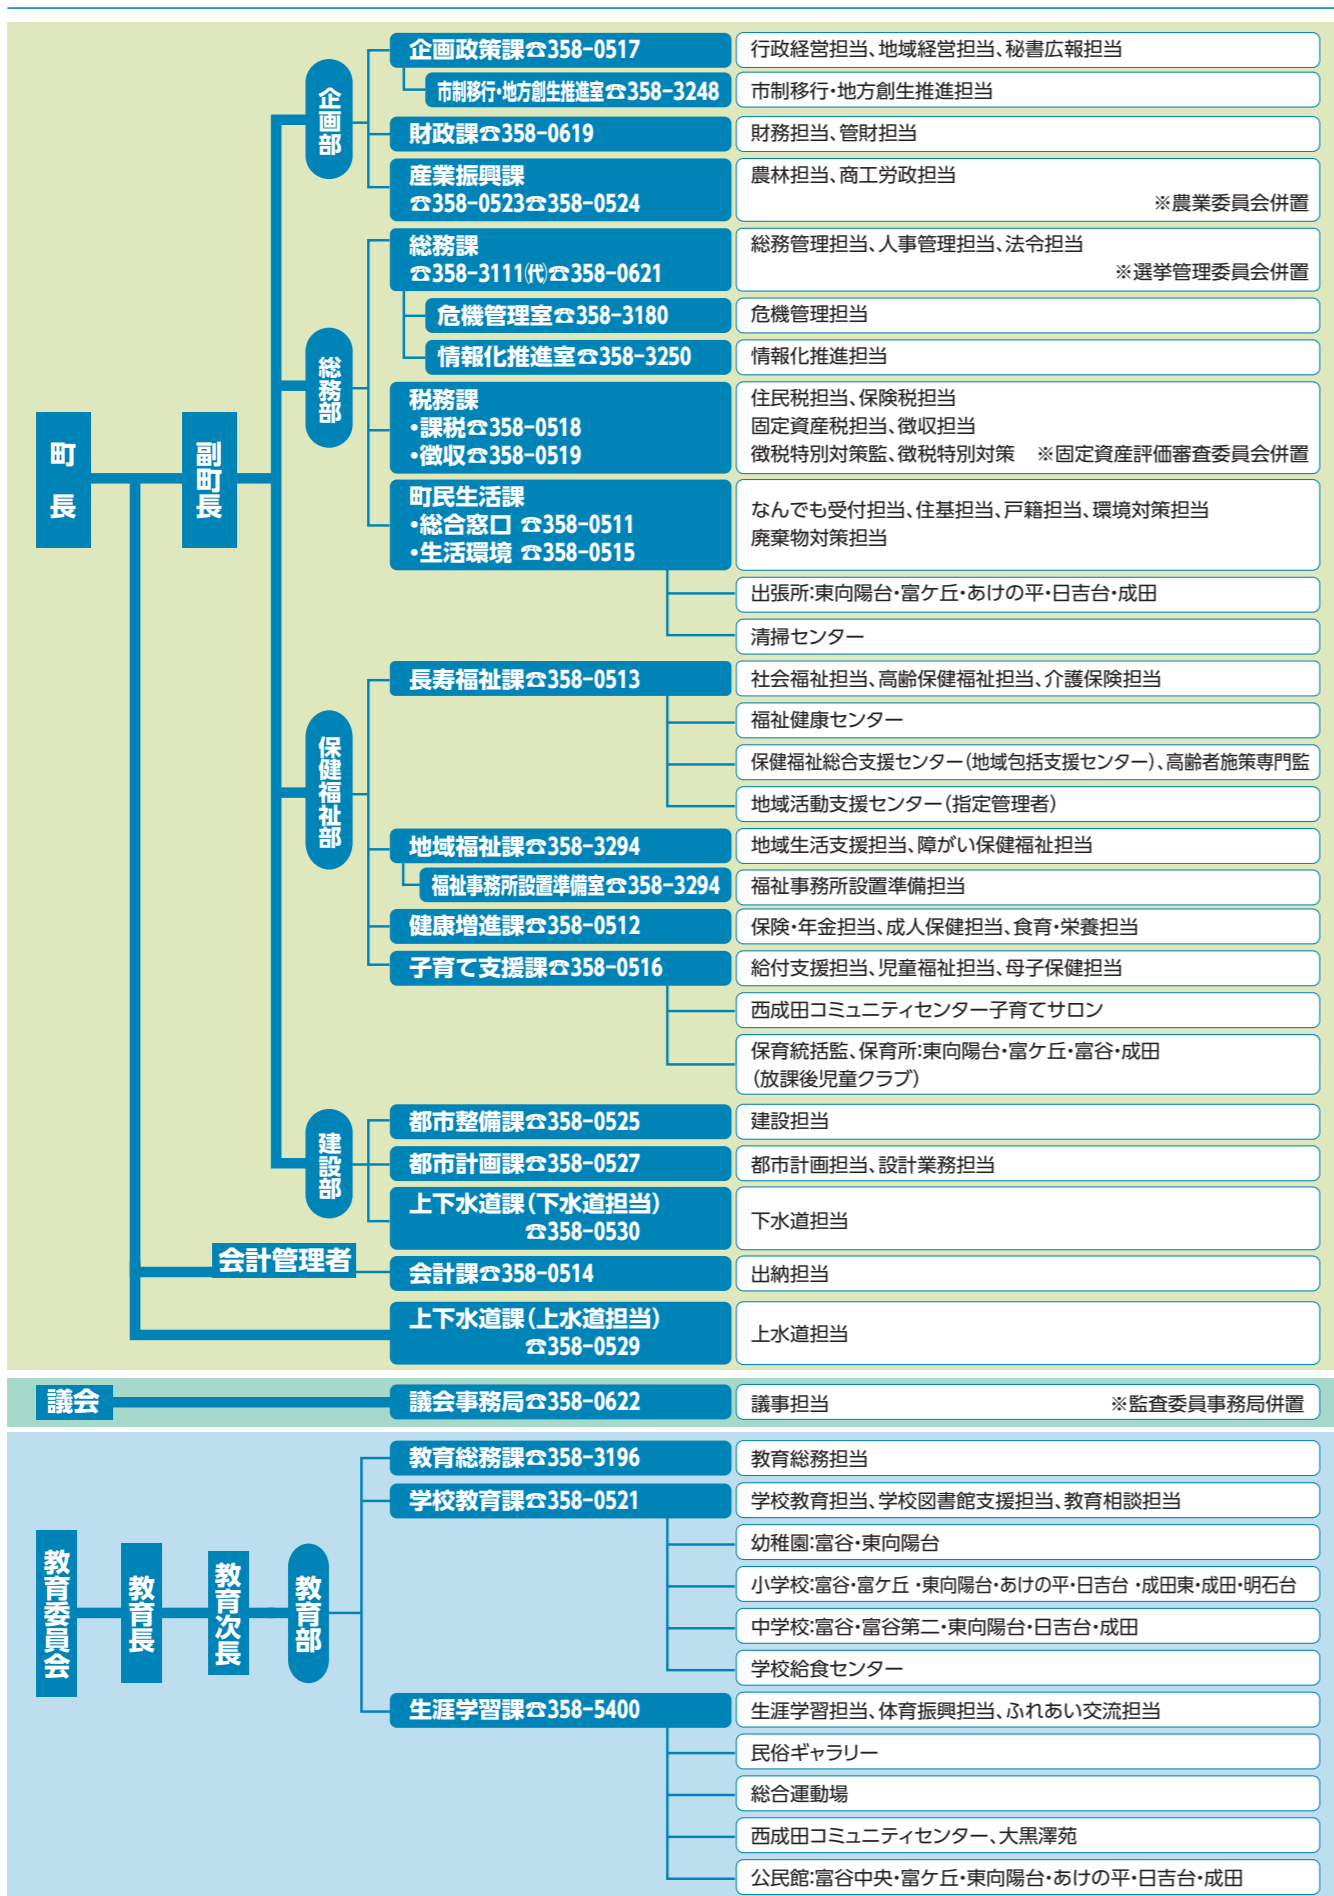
町長

副町長

企画部

企画政策課☎358-0517
行政経営担当、地域経営担当、秘書広報担当

市制移行・地方創生推進室☎358-3248
市制移行・地方創生推進担当

財政課☎358-0619
財務担当、管財担当

産業振興課 ☎358-0523☎358-0524
農林担当、商工労政担当 ※農業委員会併置

総務部

総務課 ☎358-3111㈹☎358-0621
総務管理担当、人事管理担当、法令担当 ※選挙管理委員会併置

危機管理室☎358-3180
危機管理担当

情報化推進室☎358-3250
情報化推進担当

税務課 •課税☎358-0518 •徴収☎358-0519
住民税担当、保険税担当
固定資産税担当、徴収担当
徴税特別対策監、徴税特別対策 ※固定資産評価審査委員会併置

町民生活課 •総合窓口 ☎358-0511 •生活環境 ☎358-0515
なんでも受付担当、住基担当、戸籍担当、環境対策担当
廃棄物対策担当

出張所:東向陽台・富ケ丘・あけの平・日吉台・成田

清掃センター

保健福祉部

長寿福祉課☎358-0513
社会福祉担当、高齢保健福祉担当、介護保険担当

福祉健康センター

保健福祉総合支援センター(地域包括支援センター)、高齢者施策専門監

地域活動支援センター(指定管理者)

地域福祉課☎358-3294
地域生活支援担当、障がい保健福祉担当

福祉事務所設置準備室☎358-3294
福祉事務所設置準備担当

健康増進課☎358-0512
保険・年金担当、成人保健担当、食育・栄養担当

子育て支援課☎358-0516
給付支援担当、児童福祉担当、母子保健担当

西成田コミュニティセンター子育てサロン

保育統括監、保育所:東向陽台・富ケ丘・富谷・成田
(放課後児童クラブ)

建設部

都市整備課☎358-0525
建設担当

都市計画課☎358-0527
都市計画担当、設計業務担当

上下水道課(下水道担当) ☎358-0530
下水道担当

会計管理者

会計課☎358-0514
出納担当

上下水道課(上水道担当) ☎358-0529
上水道担当

議会

議会事務局☎358-0622
議事担当 ※監査委員事務局併置

教育委員会

教育長

教育次長

教育部

教育総務課☎358-3196
教育総務担当

学校教育課☎358-0521
学校教育担当、学校図書館支援担当、教育相談担当

幼稚園:富谷・東向陽台

小学校:富谷・富ケ丘・東向陽台・あけの平・日吉台・成田東・成田・明石台

中学校:富谷・富谷第二・東向陽台・日吉台・成田

学校給食センター

生涯学習課☎358-5400
生涯学習担当、体育振興担当、ふれあい交流担当

民俗ギャラリー

総合運動場

西成田コミュニティセンター、大黒澤苑

公民館:富谷中央・富ケ丘・東向陽台・あけの平・日吉台・成田